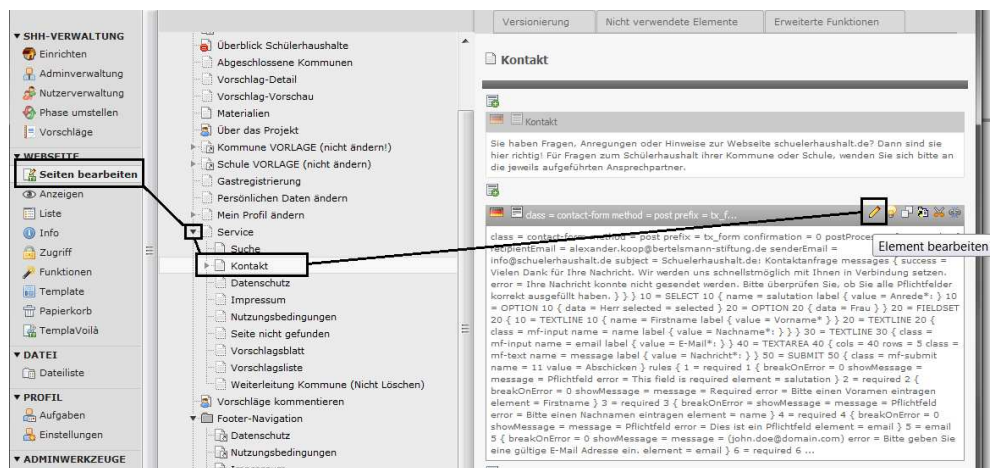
▼ SHH-VERWALTUNG
Einrichten
Adminverwaltung
Nutzerverwaltung
Phase umstellen
Vorschläge
▼ WEBSEITE
Seiten bearbeiten
Anzeigen
Liste
Info
Zugriff
Funktionen
Template
Papierkorb
TemplaVoilà
▼ DATEI
Dateiliste
▼ PROFIL
Aufgaben
Einstellungen
▼ ADMINWERKZEUGE

Überblick Schülerhaushalte
Abgeschlossene Kommunen
Vorschlag-Detail
Vorschlag-Vorschau
Materialien
Über das Projekt
Kommune VORLAGE (nicht ändern!)
Schule VORLAGE (nicht ändern)
Gastregistrierung
Persönlichen Daten ändern
Mein Profil ändern
Service
Suche
Kontakt
Datenschutz
Impressum
Nutzungsbedingungen
Seite nicht gefunden
Vorschlagsblatt
Vorschlagsliste
Weiterleitung Kommune (Nicht Löschen)
Vorschläge kommentieren
Footer-Navigation
Datenschutz
Nutzungsbedingungen

Versionierung | Nicht verwendete Elemente | Erweiterte Funktionen

Kontakt

Kontakt

Sie haben Fragen, Anregungen oder Hinweise zur Webseite schuelerhaushalt.de? Dann sind sie hier richtig! Für Fragen zum Schülerhaushalt ihrer Kommune oder Schule, wenden Sie sich bitte an die jeweils aufgeführten Ansprechpartner.

class = contact-form method = post prefix = tx_f...

Element bearbeiten

class = contact-form method = post prefix = tx_form confirmation = 0 postProce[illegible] recipientEmail = alexander.koop@bertelsmann-stiftung.de senderEmail = info@schuelerhaushalt.de subject = Schuelerhaushalt.de: Kontaktanfrage messages { success = Vielen Dank für Ihre Nachricht. Wir werden uns schnellstmöglich mit Ihnen in Verbindung setzen. error = Ihre Nachricht konnte nicht gesendet werden. Bitte überprüfen Sie, ob Sie alle Pflichtfelder korrekt ausgefüllt haben. } } 10 = SELECT 10 { name = salutation label { value = Anrede*: } 10 = OPTION 10 { data = Herr selected = selected } 20 = OPTION 20 { data = Frau } } 20 = FIELDSET 20 { 10 = TEXTLINE 10 { name = Firstname label { value = Vorname* } } 20 = TEXTLINE 20 { class = mf-input name = name label { value = Nachname*: } } 30 = TEXTLINE 30 { class = mf-input name = email label { value = E-Mail*: } } 40 = TEXTAREA 40 { cols = 40 rows = 5 class = mf-text name = message label { value = Nachricht*: } } 50 = SUBMIT 50 { class = mf-submit name = 11 value = Abschicken } rules { 1 = required 1 { breakOnError = 0 showMessage = message = Pflichtfeld error = This field is required element = salutation } 2 = required 2 { breakOnError = 0 showMessage = message = Required error = Bitte einen Voramen eintragen element = Firstname } 3 = required 3 { breakOnError = showMessage = message = Pflichtfeld error = Bitte einen Nachnamen eintragen element = name } 4 = required 4 { breakOnError = 0 showMessage = message = Pflichtfeld error = Dies ist ein Pflichtfeld element = email } 5 = email 5 { breakOnError = 0 showMessage = message = (john.doe@domain.com) error = Bitte geben Sie eine gültige E-Mail Adresse ein. element = email } 6 = required 6 ...